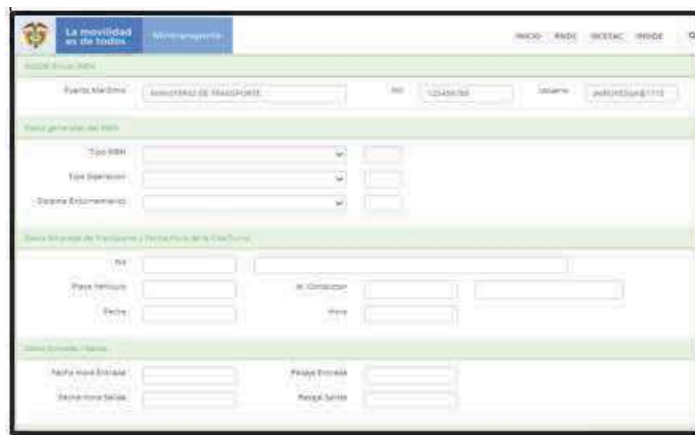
La movilidad es de todos

Mintransporte

INICIO RNDC SICETAC INSIDE

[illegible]

Puerto Marítimo MINISTERIO DE TRANSPORTE NIT 123456789 Usuario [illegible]

Datos generales del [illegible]

Tipo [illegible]

Tipo Operacion

Sistema Enturnamiento

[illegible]

NIT

Placa Vehiculo Id. Conductor

Fecha Hora

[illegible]

Fecha Hora Entrada Pesaje Entrada

Fecha Hora Salida Pesaje Salida